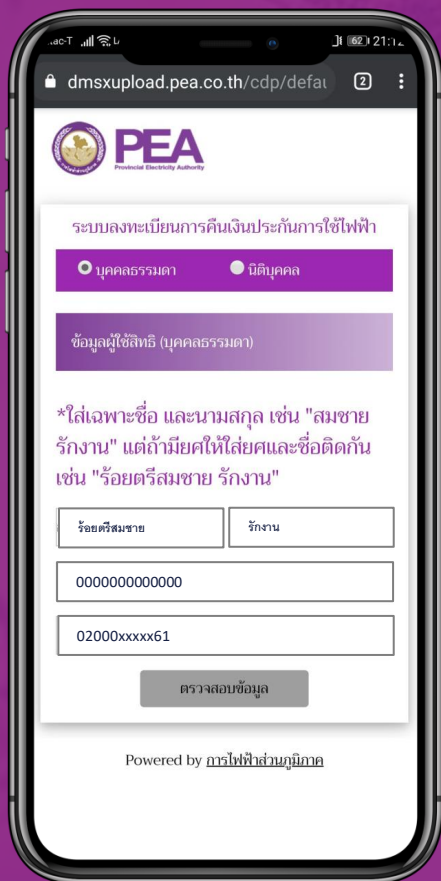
.ac-T 62 21:1

dmsxupload.pea.co.th/cdp/defau

2

PEA
Provincial Electricity Authority

ระบบลงทะเบียนการคืนเงินประกันการใช้ไฟฟ้า

บุคคลธรรมดา นิติบุคคล

ข้อมูลผู้ใช้สิทธิ (บุคคลธรรมดา)

*ใส่เฉพาะชื่อ และนามสกุล เช่น "สมชาย รักงาน" แต่ถ้ามียศให้ใส่ยศและชื่อติดกัน เช่น "ร้อยตรีสมชาย รักงาน"

ร้อยตรีสมชาย

รักงาน

0000000000000

02000xxxxx61

ตรวจสอบข้อมูล

Powered by การไฟฟ้าส่วนภูมิภาค